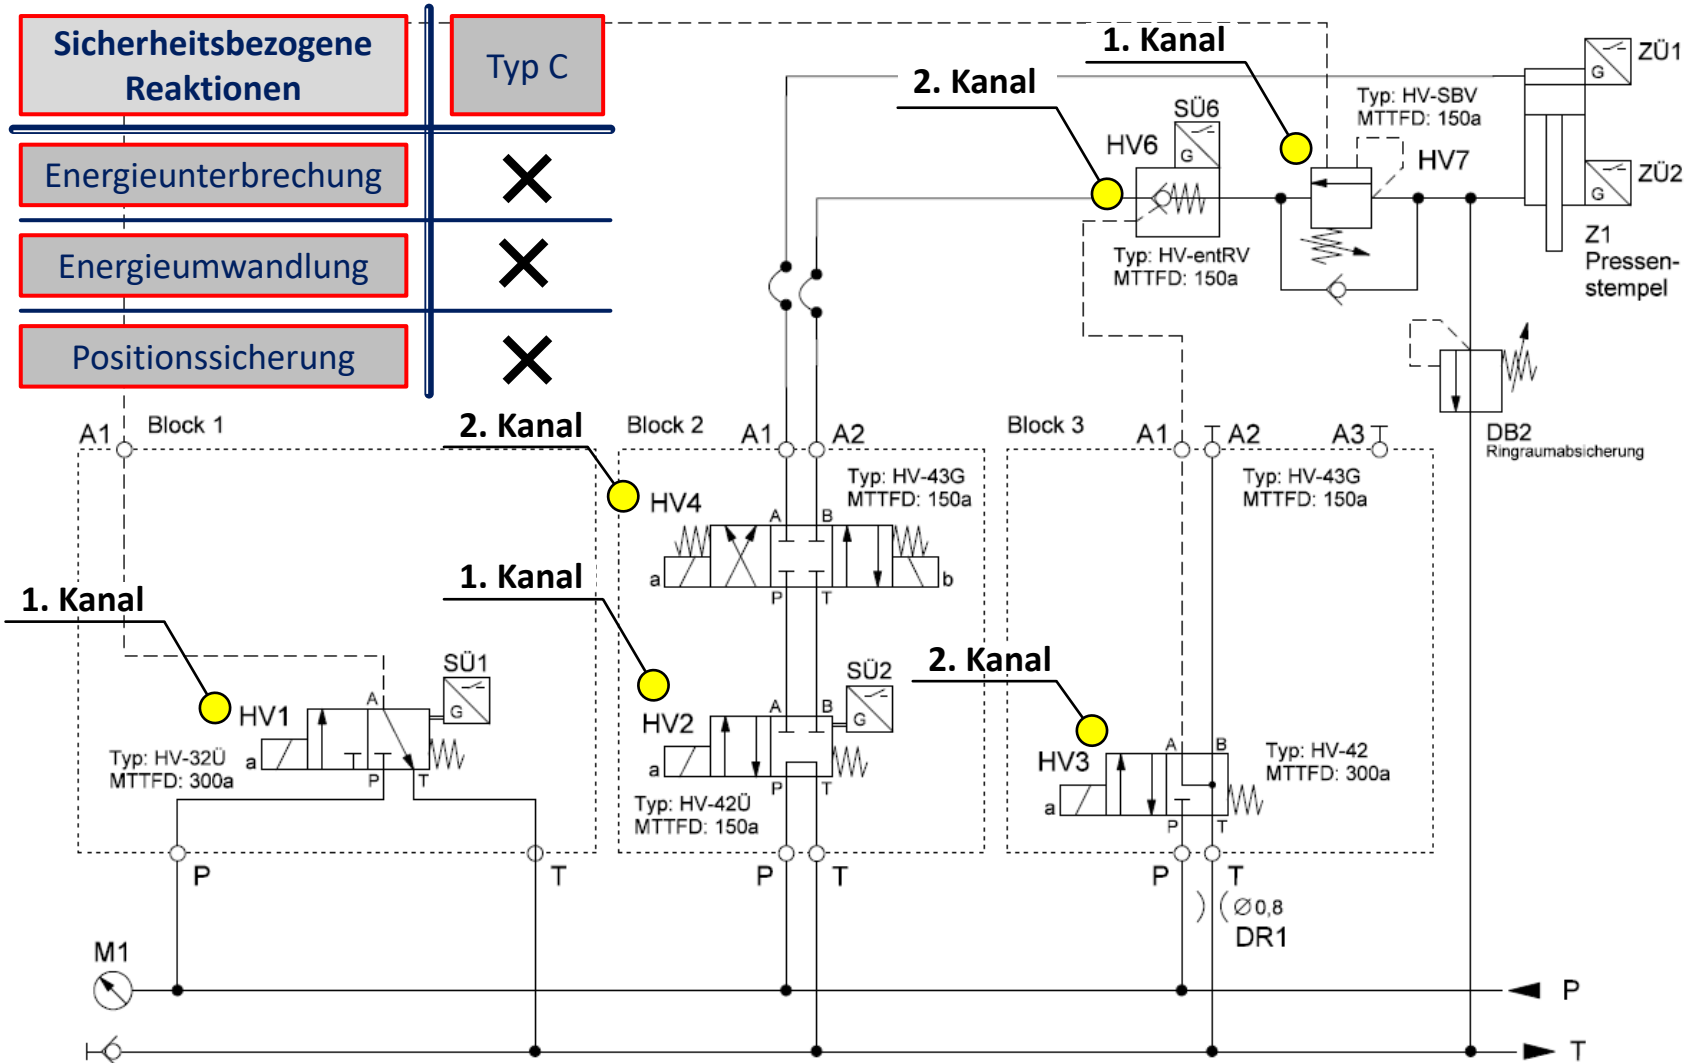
| Sicherheitsbezogene Reaktionen | Typ C |
|---|---|
| Energieunterbrechung | ✕ |
| Energieumwandlung | ✕ |
| Positionssicherung | ✕ |

1. Kanal

2. Kanal

SÜ6

HV6

G

Typ: HV-SBV
MTTFD: 150a

HV7

ZÜ1

G

ZÜ2

G

Z1
Pressenstempel

Typ: HV-entRV
MTTFD: 150a

DB2
Ringraumabsicherung

A1

Block 1

2. Kanal

Block 2

A1

A2

Block 3

A1

A2

A3

HV4

Typ: HV-43G
MTTFD: 150a

Typ: HV-43G
MTTFD: 150a

A

B

a

b

P

T

1. Kanal

1. Kanal

SÜ1

SÜ2

2. Kanal

HV1

A

G

HV2

A

B

G

HV3

A

B

Typ: HV-42
MTTFD: 300a

Typ: HV-32Ü
MTTFD: 300a

a

P

T

a

P

T

a

P

T

Typ: HV-42Ü
MTTFD: 150a

P

T

P

T

P

T

$\varnothing 0{,}8$

DR1

M1

P

T